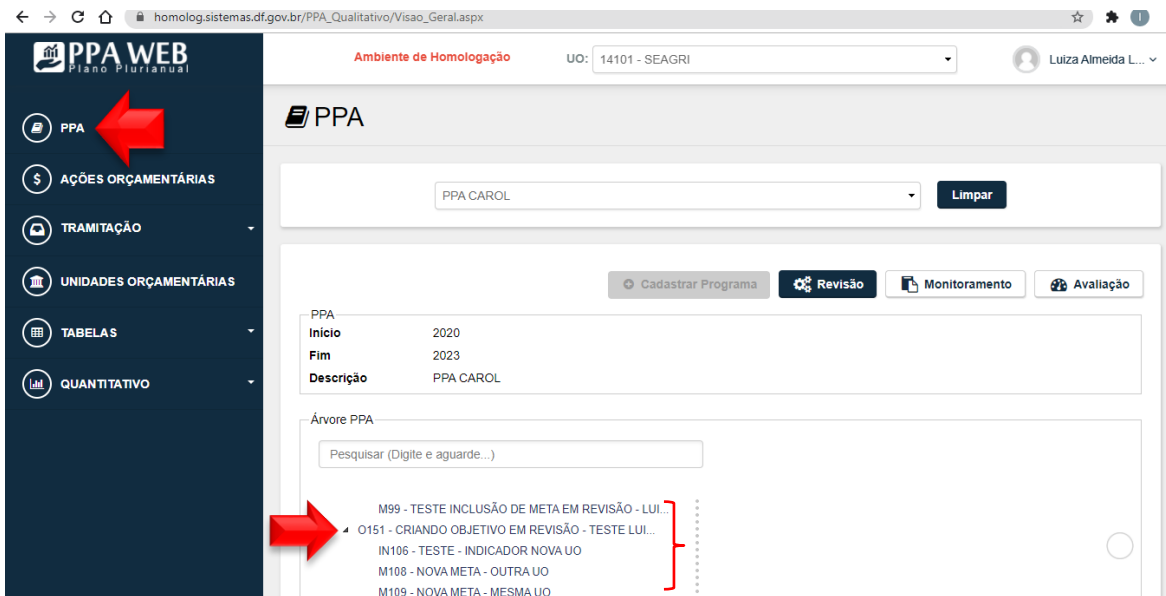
homolog.sistemas.df.gov.br/PPA_Qualitativo/Visao_Geral.aspx

PPA WEB
Plano Plurianual

Ambiente de Homologação

UO: 14101 - SEAGRI

Luiza Almeida L...

PPA
AÇÕES ORÇAMENTÁRIAS
TRAMITAÇÃO
UNIDADES ORÇAMENTÁRIAS
TABELAS
QUANTITATIVO

PPA

PPA CAROL

Limpar

Cadastrar Programa
Revisão
Monitoramento
Avaliação

PPA

| | |
|---|---|
| Início | 2020 |
| Fim | 2023 |
| Descrição | PPA CAROL |

Árvore PPA

Pesquisar (Digite e aguarde...)

M99 - TESTE INCLUSÃO DE META EM REVISÃO - LUI...
O151 - CRIANDO OBJETIVO EM REVISÃO - TESTE LUI...
IN106 - TESTE - INDICADOR NOVA UO
M108 - NOVA META - OUTRA UO
M109 - NOVA META - MESMA UO